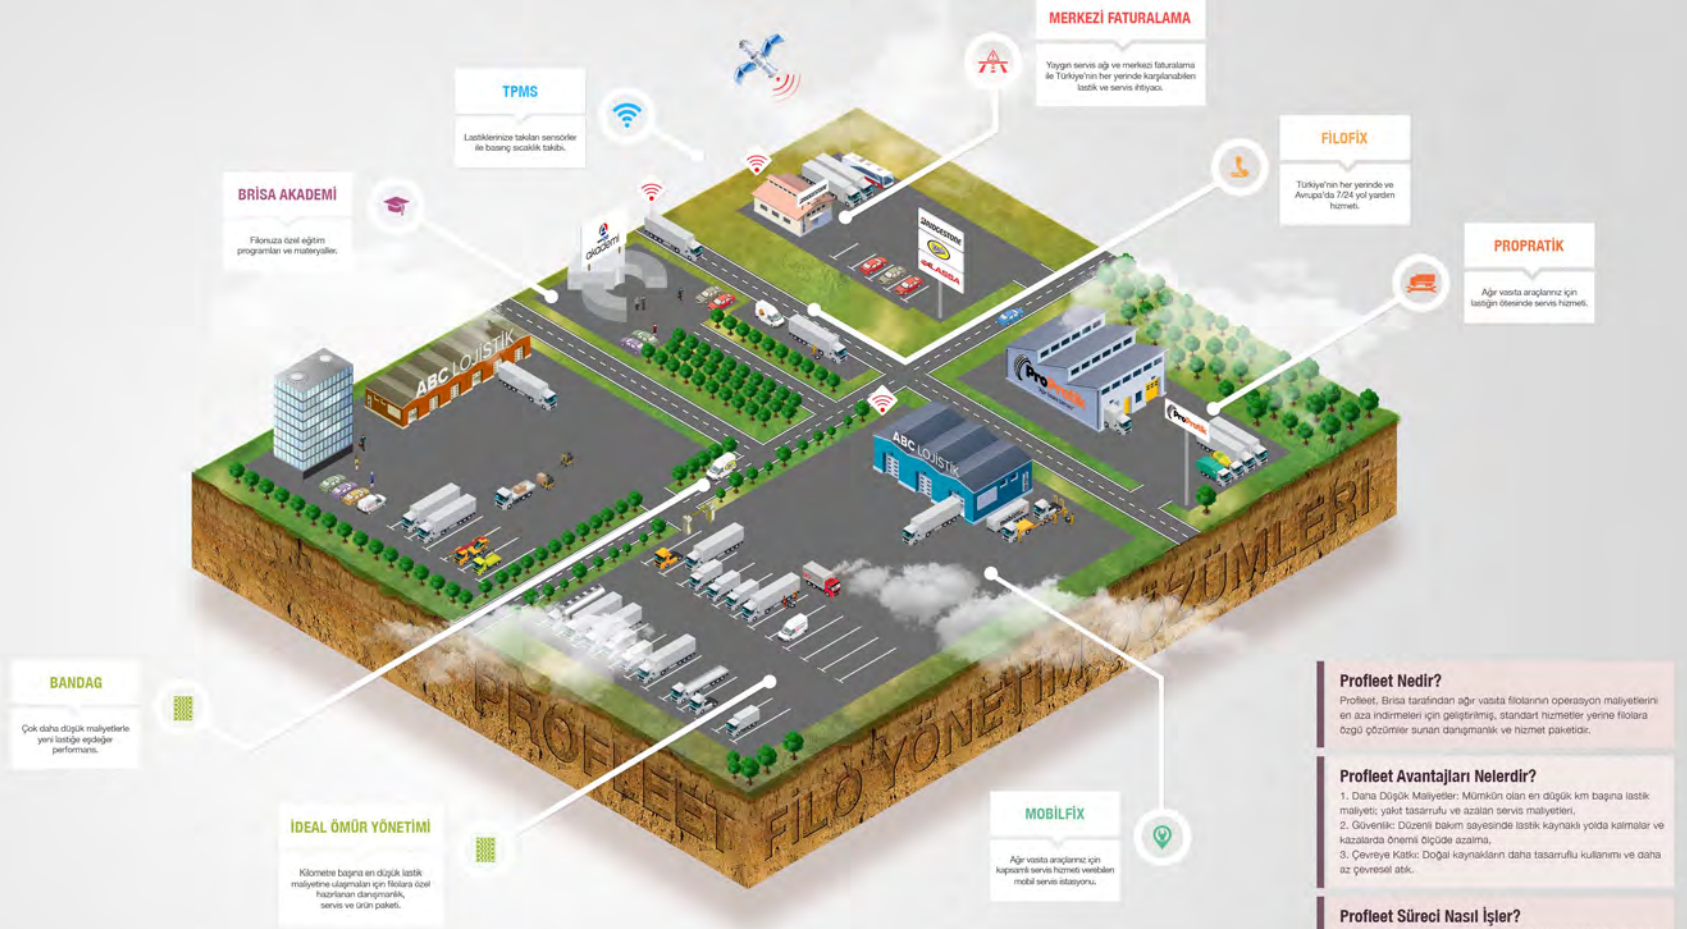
MERKEZİ FATURALAMA

Yaygın servis ağı ve merkezi faturalama ile Türkiye'nin her yerinde karşılanabilen lastik ve servis ihtiyacı.

TPMS

Lastiklerinize takılan sensörler ile basınç sıcaklık takibi.

FİLOFİX

Türkiye'nin her yerinde ve Avrupa'da 7/24 yol yardım hizmeti.

BRİSA AKADEMİ

Filonuza özel eğitim programları ve materyaller.

PROPRATİK

Ağır vasıta araçlarınız için lastiğin ötesinde servis hizmeti.

akademi

BRIDGESTONE

LASSA

ABC LOJİSTİK

ProPratik

ProPratik

ABC LOJİSTİK

BANDAG

Çok daha düşük maliyetlerle yeni lastiğe eşdeğer performans.

PROFLEET FİLO YÖNETİM ÇÖZÜMLERİ

Profleet Nedir?

Profleet, Brisa tarafından ağır vasıta filolarının operasyon maliyetlerini en aza indirmeleri için geliştirilmiş, standart hizmetler yerine filolara özgü çözümler sunan danışmanlık ve hizmet paketidir.

Profleet Avantajları Nelerdir?

1. Daha Düşük Maliyetler: Mümkün olan en düşük km başına lastik maliyeti; yakıt tasarrufu ve azalan servis maliyetleri.
2. Güvenlik: Düzenli bakım sayesinde lastik kaynaklı yolda kalmalar ve kazalarda önemli ölçüde azalma.
3. Çevreye Katkı: Doğal kaynakların daha tasarruflu kullanımı ve daha az çevresel atık.

İDEAL ÖMÜR YÖNETİMİ

Kilometre başına en düşük lastik maliyetine ulaşmaları için filolara özel hazırlanan danışmanlık, servis ve ürün paketi.

MOBİLFİX

Ağır vasıta araçlarınız için kapsamlı servis hizmeti verebilen mobil servis istasyonu.

Profleet Süreci Nasıl İşler?